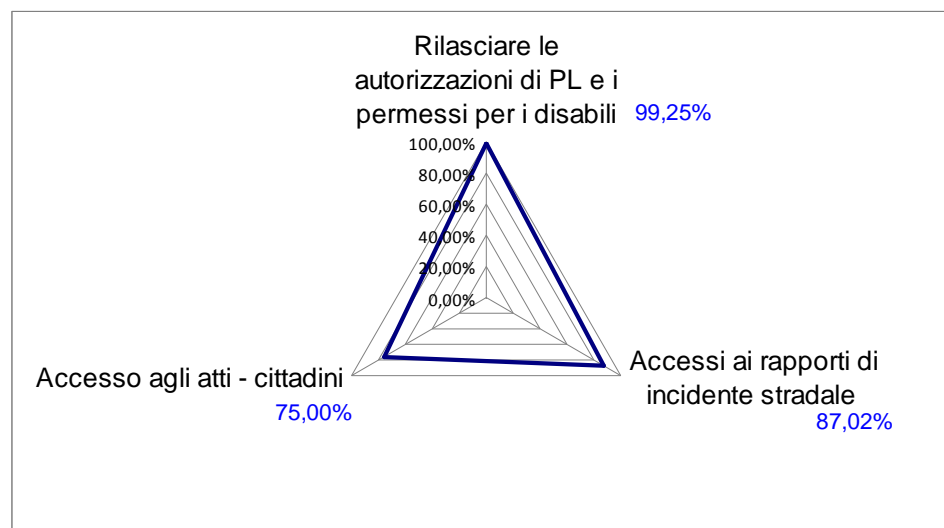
Rilasciare le autorizzazioni di PL e i permessi per i disabili 99,25%

100,00%
80,00%
60,00%
40,00%
20,00%
0,00%

Accessi ai rapporti di incidente stradale
87,02%

Accesso agli atti - cittadini
75,00%